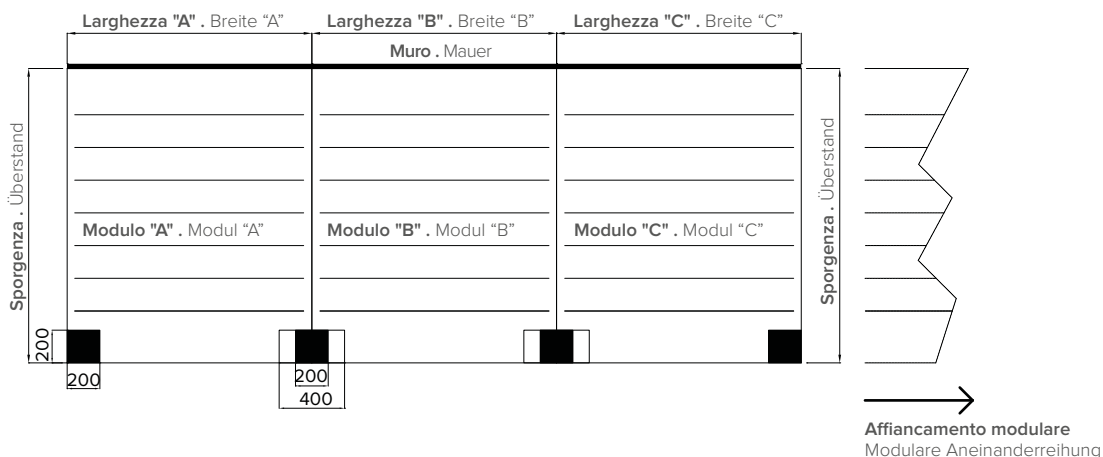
Larghezza "A" . Breite "A"
Larghezza "B" . Breite "B"
Larghezza "C" . Breite "C"

Muro . Mauer

Sporgenza . Überstand

Modulo "A" . Modul "A"
Modulo "B" . Modul "B"
Modulo "C" . Modul "C"

Sporgenza . Überstand

200
200
200
400

Affiancamento modulare
Modulare Aneinanderreihung